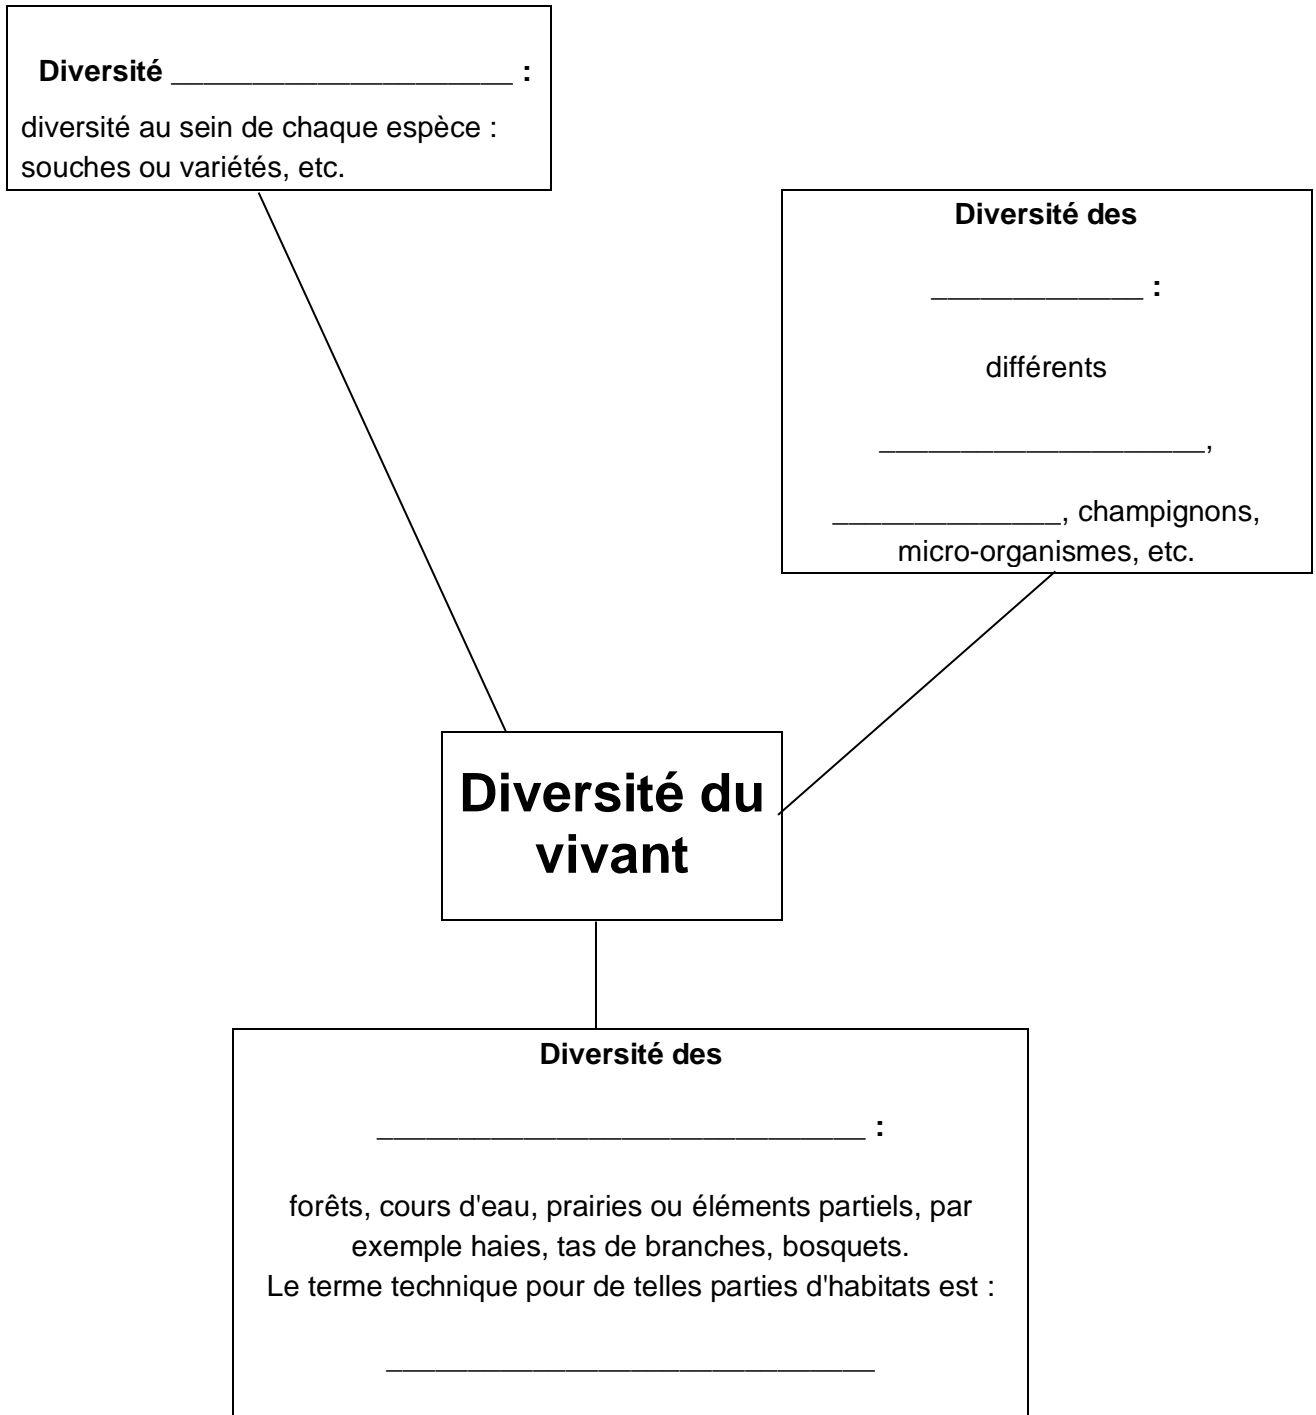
**Diversité ____________________ :**

diversité au sein de chaque espèce : souches ou variétés, etc.

**Diversité des**

**____________ :**

différents

____________________,

______________, champignons, micro-organismes, etc.

**Diversité du vivant**

**Diversité des**

**______________________________ :**

forêts, cours d'eau, prairies ou éléments partiels, par exemple haies, tas de branches, bosquets.
Le terme technique pour de telles parties d'habitats est :

______________________________